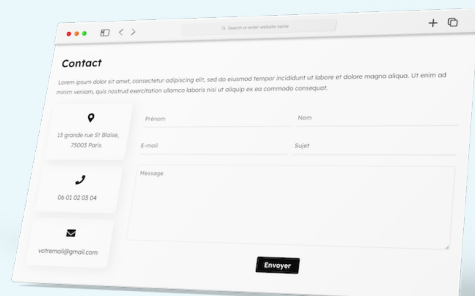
Search or enter website name

Contact

Lorem ipsum dolor sit amet, consectetur adipiscing elit, sed do eiusmod tempor incididunt ut labore et dolore magna aliqua. Ut enim ad minim veniam, quis nostrud exercitation ullamco laboris nisi ut aliquip ex ea commodo consequat.

15 grande rue St Blaise, 75005 Paris

06 01 02 03 04

votremail@gmail.com

Prénom

Nom

E-mail

Sujet

Message

Envoyer